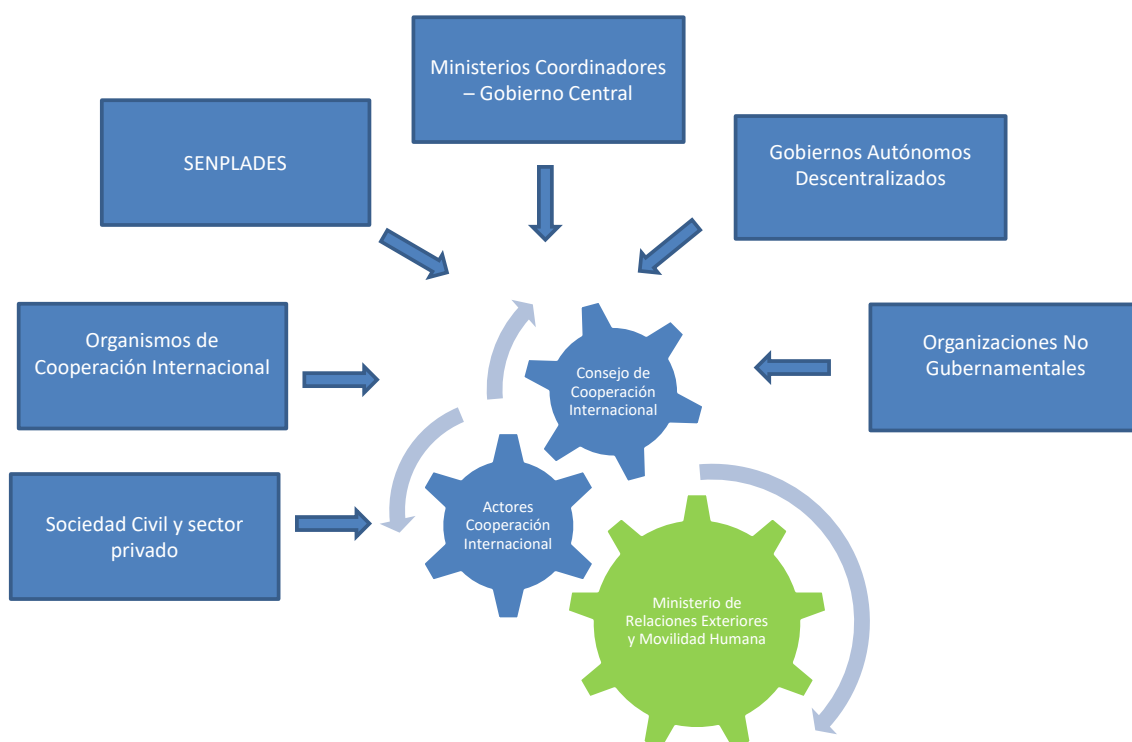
Ministerios Coordinadores – Gobierno Central

SENPLADES

Gobiernos Autónomos Descentralizados

Organismos de Cooperación Internacional

Organizaciones No Gubernamentales

Consejo de Cooperación Internacional

Sociedad Civil y sector privado

Actores Cooperación Internacional

Ministerio de Relaciones Exteriores y Movilidad Humana